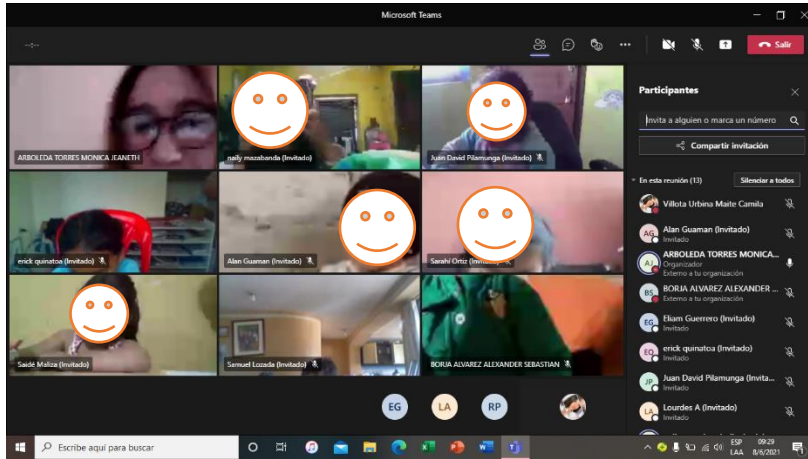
Microsoft Teams

Salir

ARBOLEDA TORRES MONICA JEANETH

naily mazabanda (Invitado)

Juan David Pilamunga (Invitado)

erick quinatoa (Invitado)

Alan Guaman (Invitado)

Sarahi Ortiz (Invitado)

Saidé Maliza (Invitado)

Samuel Lozada (Invitado)

BORJA ALVAREZ ALEXANDER SEBASTIAN

EG LA RP

Participantes

Invita a alguien o marca un número

Compartir invitación

En esta reunión (13)

Silenciar a todos

Villota Urbina Maite Camila

AG Alan Guaman (Invitado)
Invitado

AJ ARBOLEDA TORRES MONICA...
Organizador
Externo a tu organización

BS BORJA ALVAREZ ALEXANDER ...
Externo a tu organización

EG Eliam Guerrero (Invitado)
Invitado

EQ erick quinatoa (Invitado)
Invitado

JP Juan David Pilamunga (Invita...
Invitado

LA Lourdes A (Invitado)
Invitado

Escribe aquí para buscar

ESP LAA 09:29 8/6/2021